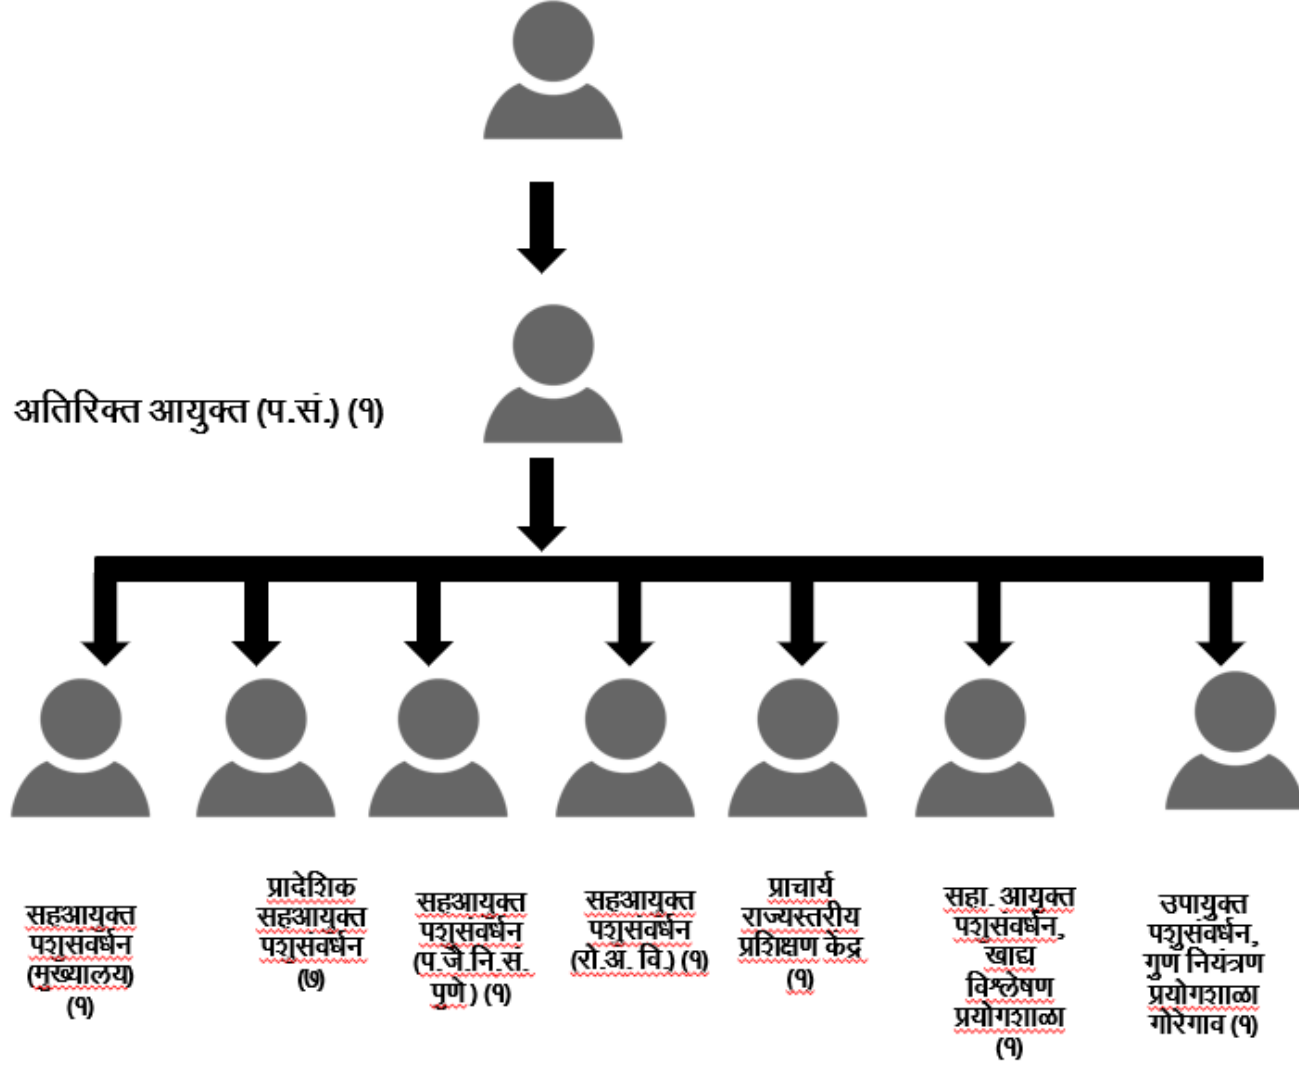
अतिरिक्त आयुक्त (प.सं.) (१)

सहआयुक्त पशुसंवर्धन (मुख्यालय) (१)

प्रादेशिक सहआयुक्त पशुसंवर्धन (७)

सहआयुक्त पशुसंवर्धन (प.जै.नि.सं. पुणे) (१)

सहआयुक्त पशुसंवर्धन (रो.अ. वि.) (१)

प्राचार्य राज्यस्तरीय प्रशिक्षण केंद्र (१)

सहा. आयुक्त पशुसंवर्धन, खाद्य विश्लेषण प्रयोगशाळा (१)

उपायुक्त पशुसंवर्धन, गुण नियंत्रण प्रयोगशाळा गोरेगाव (१)